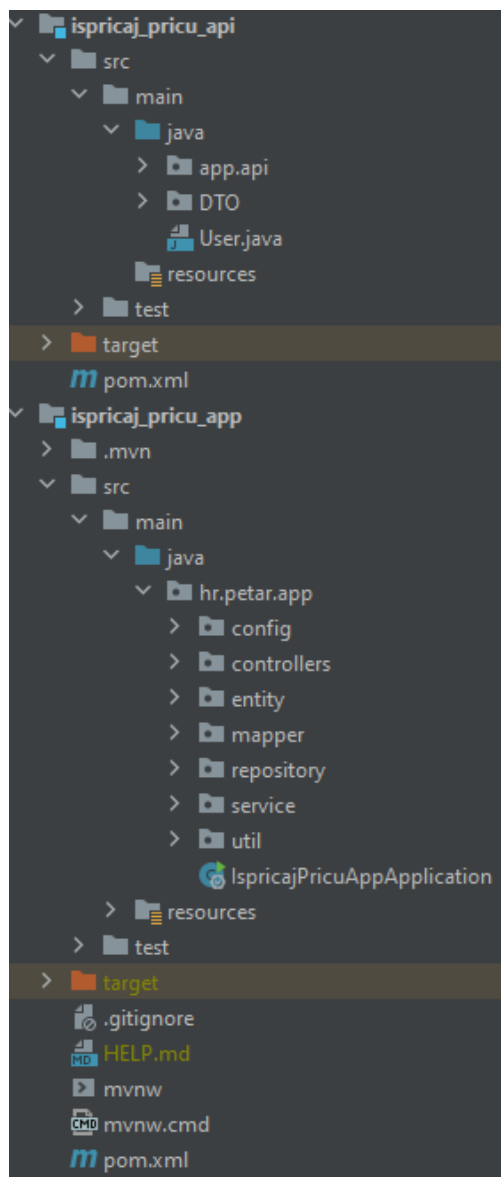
ispricaj_pricu_api
src
main
java
app.api
DTO
User.java
resources
test
target
pom.xml
ispricaj_pricu_app
.mvn
src
main
java
hr.petar.app
config
controllers
entity
mapper
repository
service
util
IspricajPricuAppApplication
resources
test
target
.gitignore
HELP.md
mvnw
mvnw.cmd
pom.xml